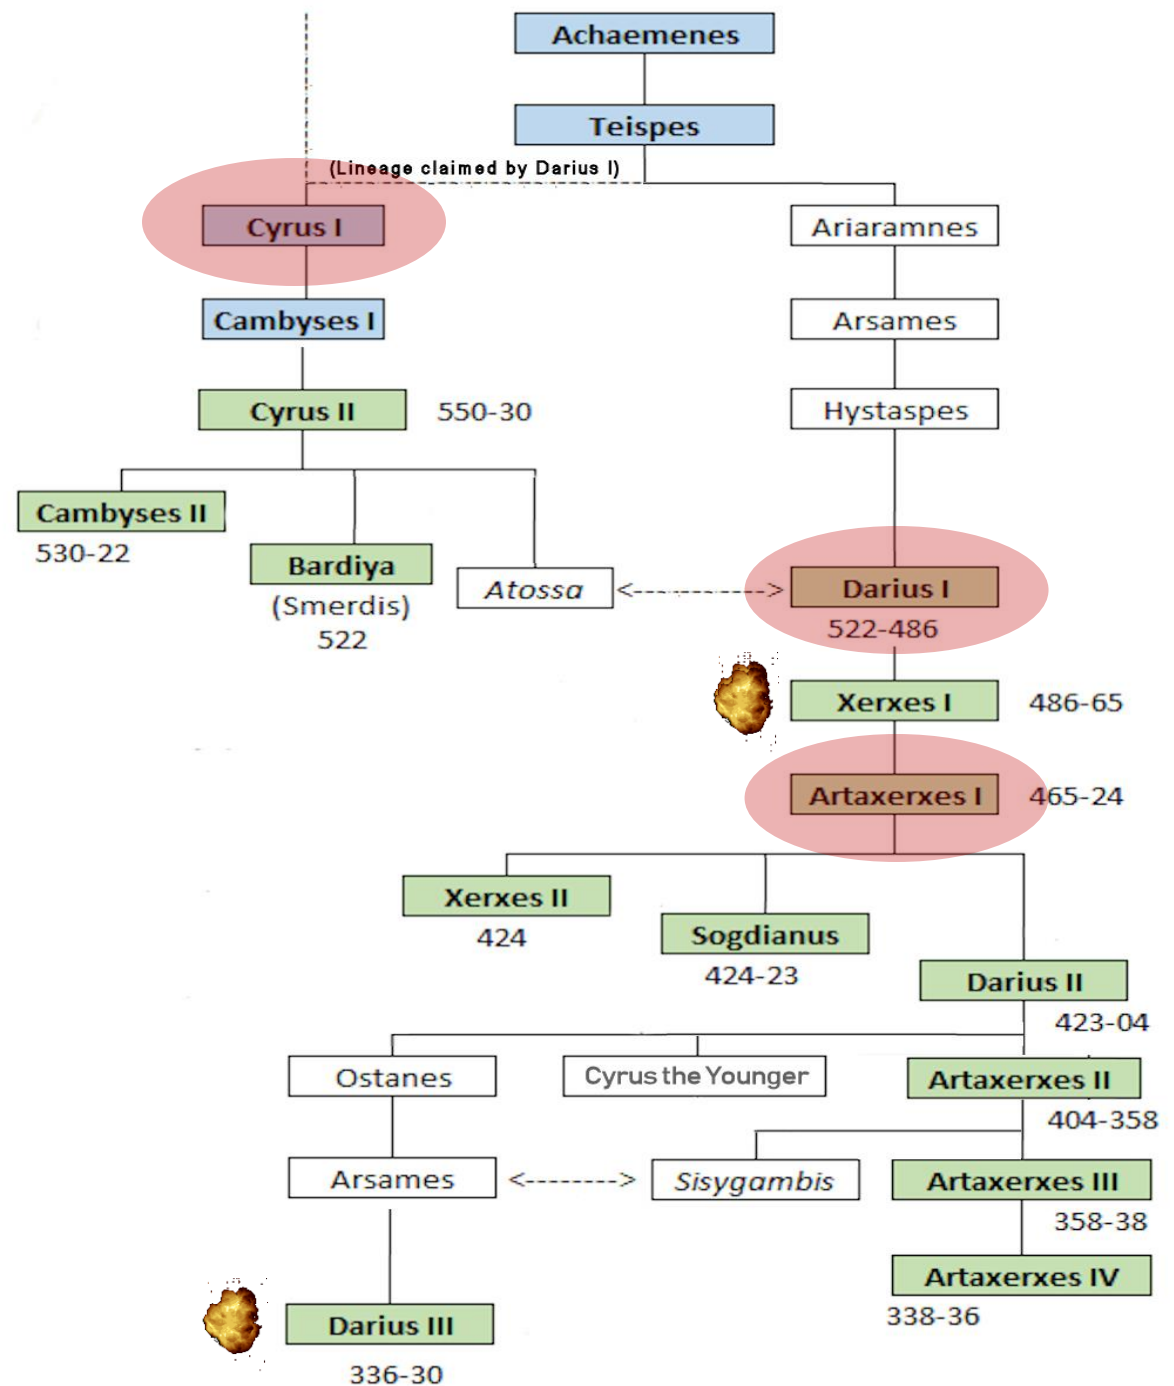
Achaemenes

Teispes

(Lineage claimed by Darius I)

Cyrus I

Ariaramnes

Cambyses I

Arsames

Cyrus II 550-30

Hystaspes

Cambyses II
530-22

Bardiya
(Smerdis)
522

Atossa <----------> Darius I
522-486

Xerxes I 486-65

Artaxerxes I 465-24

Xerxes II
424

Sogdianus
424-23

Darius II
423-04

Ostanes

Cyrus the Younger

Artaxerxes II
404-358

Arsames <--------> Sisygambis

Artaxerxes III
358-38

Artaxerxes IV
338-36

Darius III
336-30